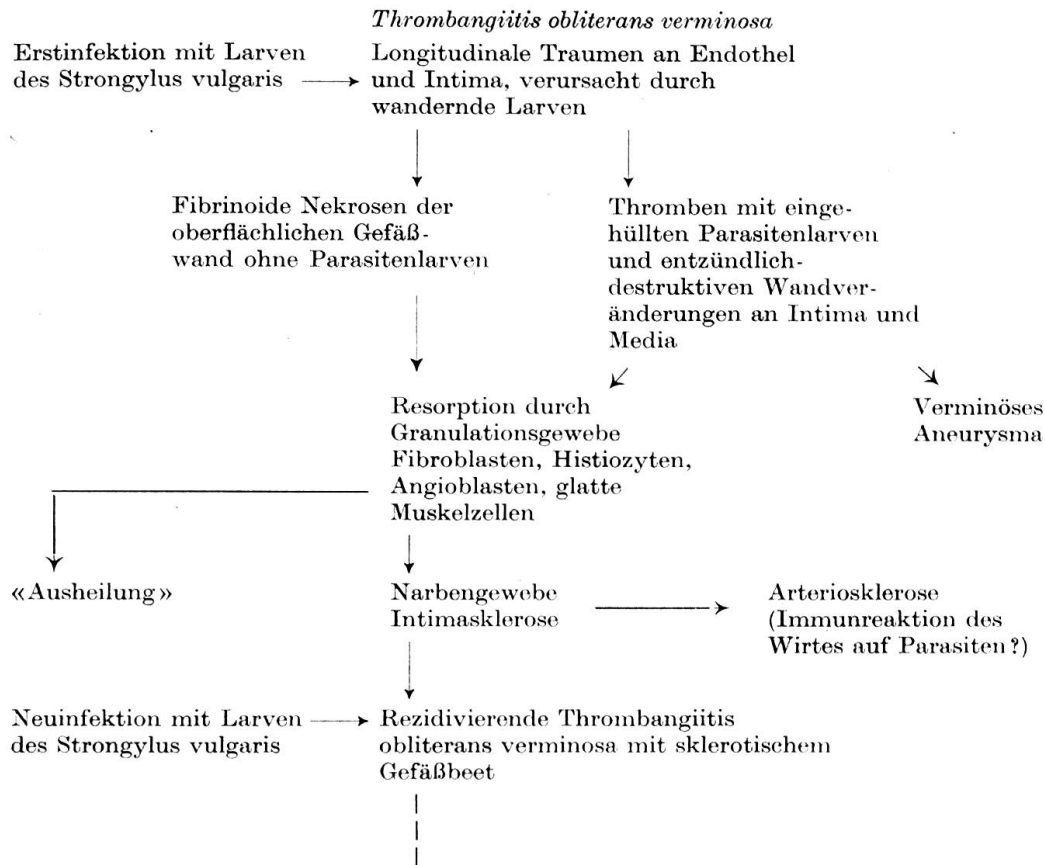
*Thrombangiitis obliterans verminosa*

Erstinfektion mit Larven des Strongylus vulgaris

Longitudinale Traumen an Endothel und Intima, verursacht durch wandernde Larven

Fibrinoide Nekrosen der oberflächlichen Gefäßwand ohne Parasitenlarven

Thromben mit eingehüllten Parasitenlarven und entzündlich-destruktiven Wandveränderungen an Intima und Media

Resorption durch Granulationsgewebe Fibroblasten, Histiozyten, Angioblasten, glatte Muskelzellen

Verminöses Aneurysma

«Ausheilung»

Narbengewebe Intimasklerose

Arteriosklerose (Immunreaktion des Wirtes auf Parasiten?)

Neuinfektion mit Larven des Strongylus vulgaris

Rezidivierende Thrombangiitis obliterans verminosa mit sklerotischem Gefäßbeet